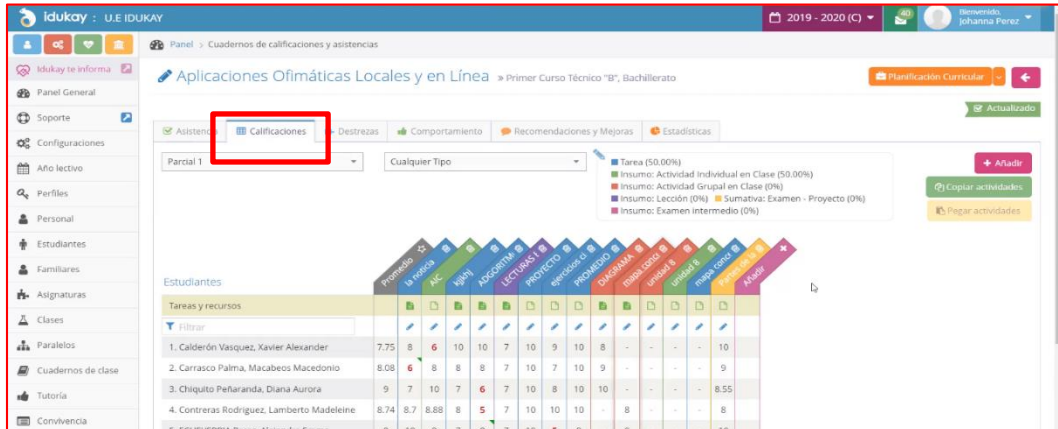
idukay : U.E IDUKAY

2019 - 2020 (C)

40

Bienvenido, Johanna Perez

Idukay te informa

Panel General

Soporte

Configuraciones

Año lectivo

Perfiles

Personal

Estudiantes

Familiares

Asignaturas

Clases

Paralelos

Cuadernos de clase

Tutoría

Convivencia

Panel > Cuadernos de calificaciones y asistencias

Aplicaciones Ofimáticas Locales y en Línea » Primer Curso Técnico "B", Bachillerato

Planificación Curricular

Actualizado

Asistencia | Calificaciones | Destrezas | Comportamiento | Recomendaciones y Mejoras | Estadísticas

Parcial 1

Cualquier Tipo

Tarea (50.00%)
Insumo: Actividad Individual en Clase (50.00%)
Insumo: Actividad Grupal en Clase (0%)
Insumo: Lección (0%) Sumativa: Examen - Proyecto (0%)
Insumo: Examen intermedio (0%)

+ Añadir

Copiar actividades

Pegar actividades

Promedio | la noticia | AIC | kjjkhj | ADGORITM | LECTURAS I | PROYECTO | ejercicios cl | PROMEDIO | DIAGRAMA | mapa conc | unidad 8 | unidad 8 | mapa conc | Partes de la | Añadir

Estudiantes

Tareas y recursos

Filtrar

| | | | | | | | | | | | | | | | | |
|---|---|---|---|---|---|---|---|---|---|---|---|---|---|---|---|---|
| 1. Calderón Vasquez, Xavier Alexander | 7.75 | 8 | 6 | 10 | 10 | 7 | 10 | 9 | 10 | 8 | - | - | - | - | 10 | |
| 2. Carrasco Palma, Macabeos Macedonio | 8.08 | 6 | 8 | 8 | 8 | 7 | 10 | 7 | 10 | 9 | - | - | - | - | 9 | |
| 3. Chiquito Peñaranda, Diana Aurora | 9 | 7 | 10 | 7 | 6 | 7 | 10 | 8 | 10 | 10 | - | - | - | - | 8.55 | |
| 4. Contreras Rodriguez, Lamberto Madeleine | 8.74 | 8.7 | 8.88 | 8 | 5 | 7 | 10 | 10 | 10 | - | 8 | - | - | - | 8 | |